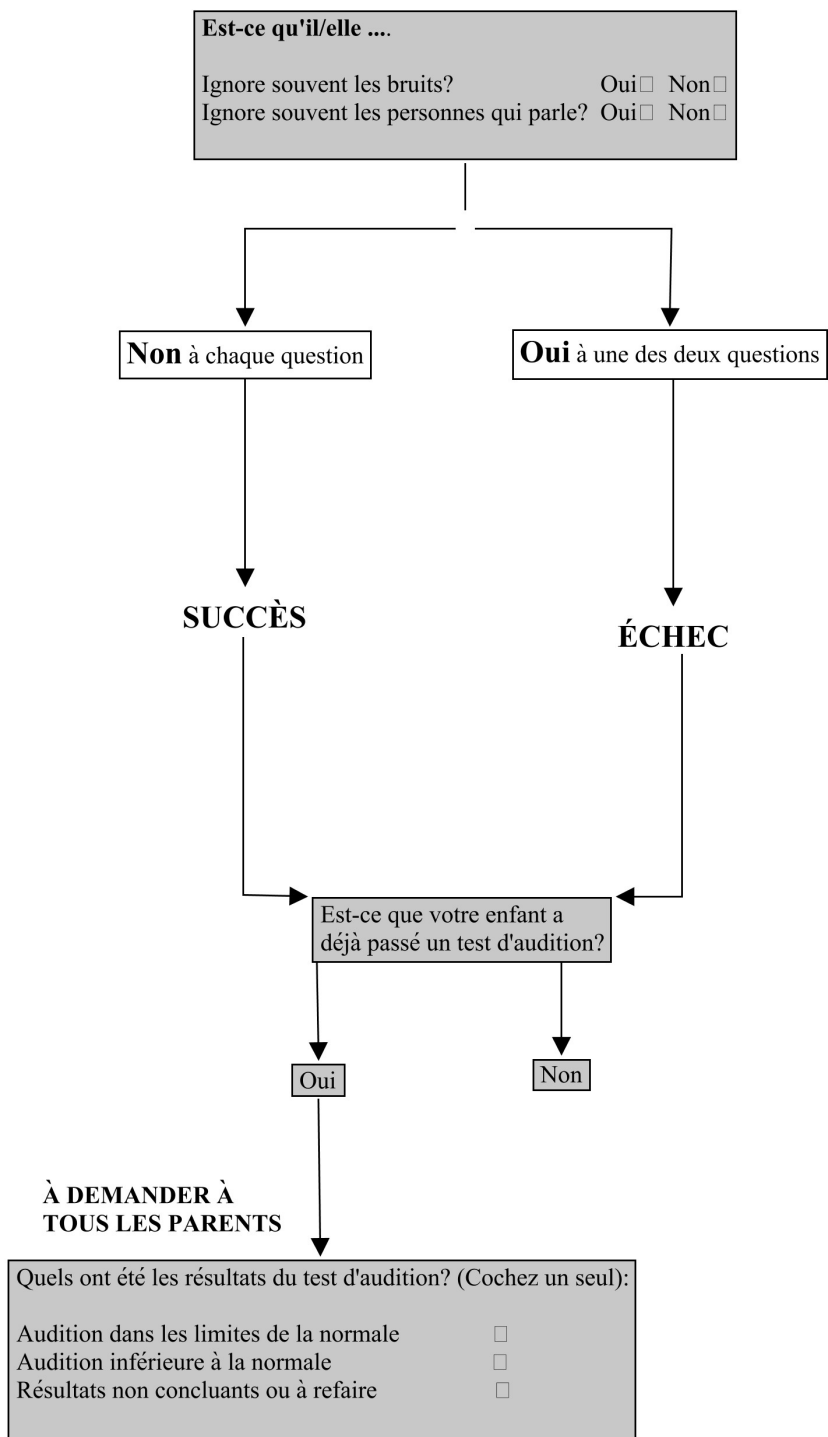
Est-ce qu'il/elle ....

Ignore souvent les bruits? Oui☐ Non☐
Ignore souvent les personnes qui parle? Oui☐ Non☐

Non à chaque question

Oui à une des deux questions

SUCCÈS

ÉCHEC

Est-ce que votre enfant a déjà passé un test d'audition?

Oui

Non

À DEMANDER À TOUS LES PARENTS

Quels ont été les résultats du test d'audition? (Cochez un seul):

Audition dans les limites de la normale ☐
Audition inférieure à la normale ☐
Résultats non concluants ou à refaire ☐